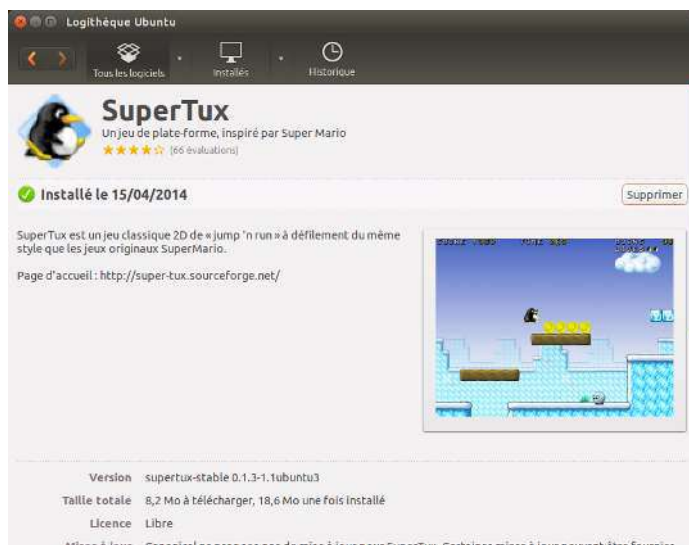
Logithèque Ubuntu

Tous les logiciels
Installés
Historique

SuperTux
Un jeu de plate-forme, inspiré par Super Mario
(66 évaluations)

Installé le 15/04/2014
Supprimer

SuperTux est un jeu classique 2D de « jump 'n run » à défilement du même style que les jeux originaux SuperMario.

Page d'accueil : http://super-tux.sourceforge.net/

| | |
|---|---|
| Version | supertux-stable 0.1.3-1.1ubuntu3 |
| Taille totale | 8,2 Mo à télécharger, 18,6 Mo une fois installé |
| Licence | Libre |
| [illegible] | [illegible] |